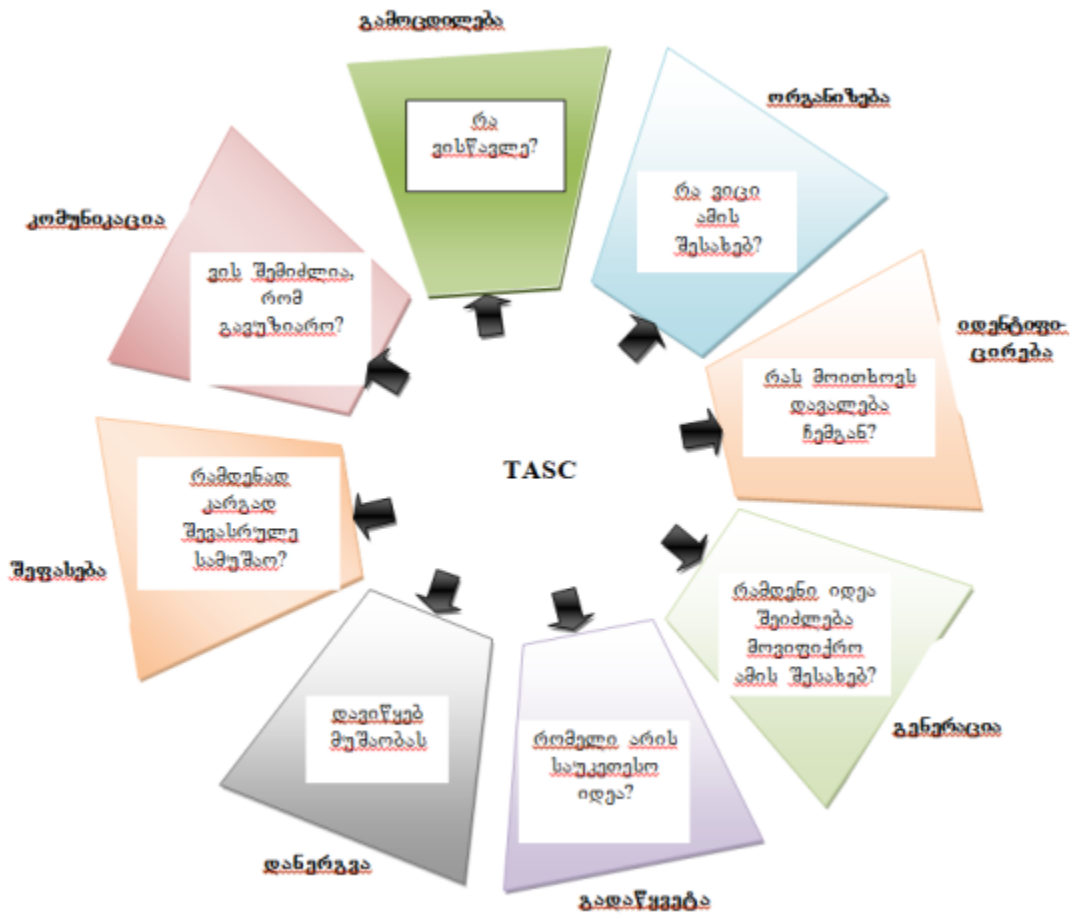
გამოცდილება

რა ვისწავლე?

ორგანიზება

რა ვიცი ამის შესახებ?

იდენტიფი-ცირება

რას მოითხოვს დავალება ჩემგან?

გენერაცია

რამდენი იდეა შეიძლება მოვიფიქრო ამის შესახებ?

გადაწყვეტა

რომელი არის საუკეთესო იდეა?

დანერგვა

დავიწყებ მუშაობას

შეფასება

რამდენად კარგად შევასრულე სამუშაო?

კომუნიკაცია

ვის შემიძლია, რომ გავუზიარო?

TASC